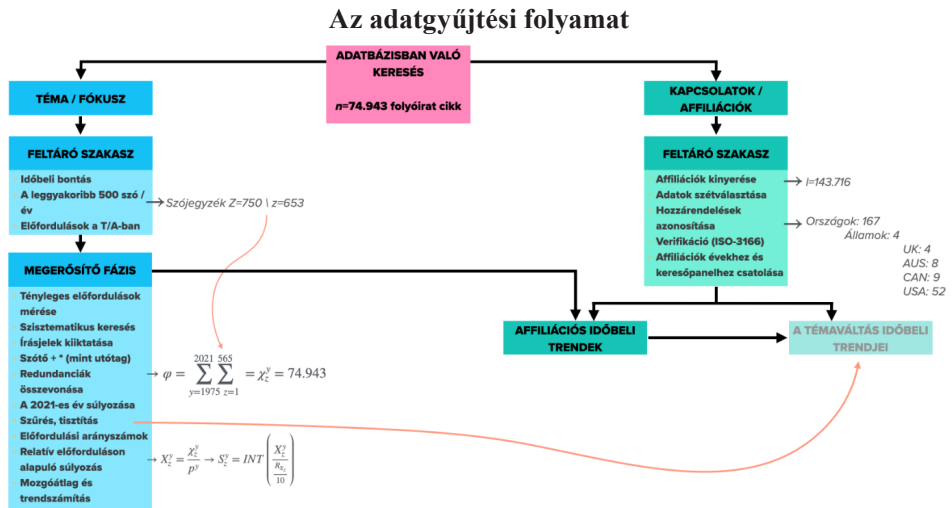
Az adatgyűjtési folyamat

ADATBÁZISBAN VALÓ KERESÉS

$n$=74.943 folyóirat cikk

TÉMA / FÓKUSZ

FELTÁRÓ SZAKASZ

Időbeli bontás
A leggyakoribb 500 szó / év
Előfordulások a T/A-ban

Szójegyzék Z=750 \ z=653

MEGERŐSÍTŐ FÁZIS

Tényleges előfordulások mérése
Szisztematikus keresés
Írásjelek kiiktatása
Szótő + * (mint utótag)
Redundanciák összevonása
A 2021-es év súlyozása
Szűrés, tisztítás
Előfordulási arányszámok
Relatív előforduláson alapuló súlyozás
Mozgóátlag és trendszámítás

$\varphi = \sum_{y=1975}^{2021} \sum_{z=1}^{565} = \chi_z^y = 74.943$

$X_z^y = \frac{\chi_z^y}{p^y} \rightarrow S_z^y = INT\left(\frac{\frac{X_z^y}{R_{X_z}}}{10}\right)$

KAPCSOLATOK / AFFILIÁCIÓK

FELTÁRÓ SZAKASZ

Affiliációk kinyerése
Adatok szétválasztása
Hozzárendelések azonosítása
Verifikáció (ISO-3166)
Affiliációk évekhez és keresőpanelhez csatolása

l=143.716

Országok: 167
Államok: 4
UK: 4
AUS: 8
CAN: 9
USA: 52

AFFILIÁCIÓS IDŐBELI TRENDEK

A TÉMAVÁLTÁS IDŐBELI TRENDJEI